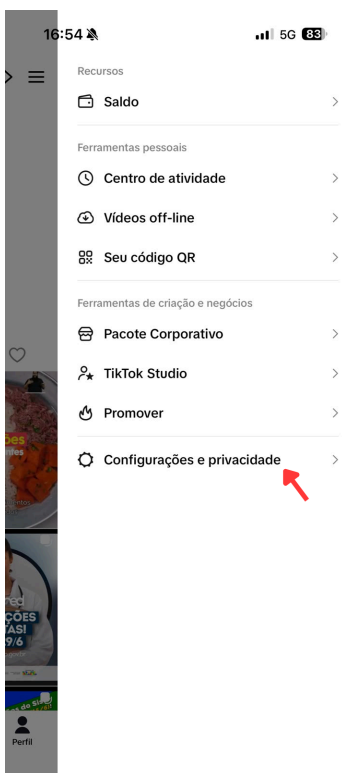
16:54

5G 83

Recursos

Saldo

Ferramentas pessoais

Centro de atividade

Vídeos off-line

Seu código QR

Ferramentas de criação e negócios

Pacote Corporativo

TikTok Studio

Promover

Configurações e privacidade

Perfil